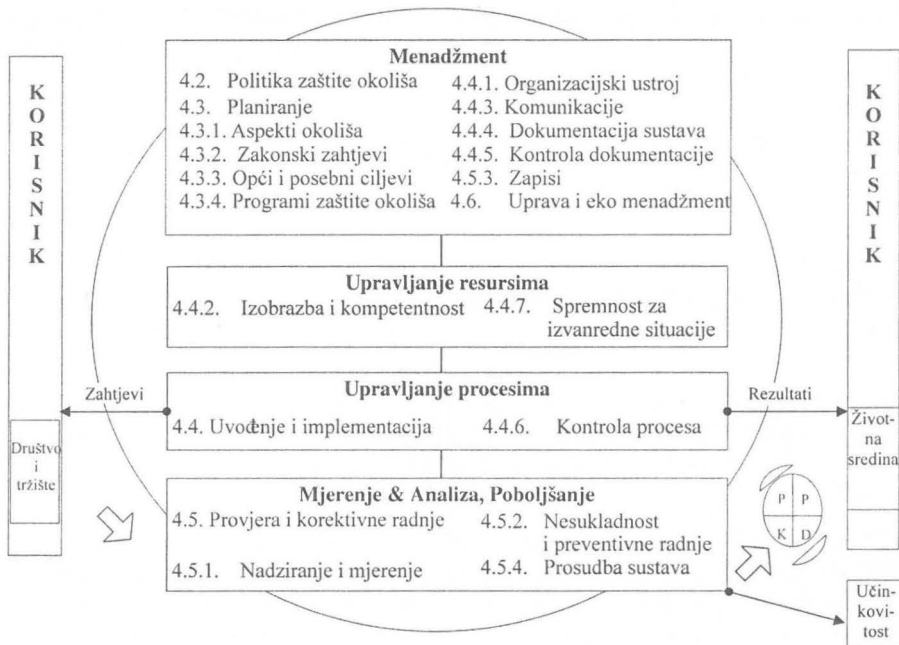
KORISNIK

Menadžment
4.2. Politika zaštite okoliša
4.3. Planiranje
4.3.1. Aspekti okoliša
4.3.2. Zakonski zahtjevi
4.3.3. Opći i posebni ciljevi
4.3.4. Programi zaštite okoliša
4.4.1. Organizacijski ustroj
4.4.3. Komunikacije
4.4.4. Dokumentacija sustava
4.4.5. Kontrola dokumentacije
4.5.3. Zapisi
4.6. Uprava i eko menadžment

KORISNIK

Upravljanje resursima
4.4.2. Izobrazba i kompetentnost
4.4.7. Spremnost za izvanredne situacije

Zahtjevi

Upravljanje procesima
4.4. Uvođenje i implementacija
4.4.6. Kontrola procesa

Rezultati

Društvo i tržište

Životna sredina

Mjerenje & Analiza, Poboljšanje
4.5. Provjera i korektivne radnje
4.5.2. Nesukladnost i preventivne radnje
4.5.1. Nadziranje i mjerenje
4.5.4. Prosudba sustava

P P K D

Učinkovitost